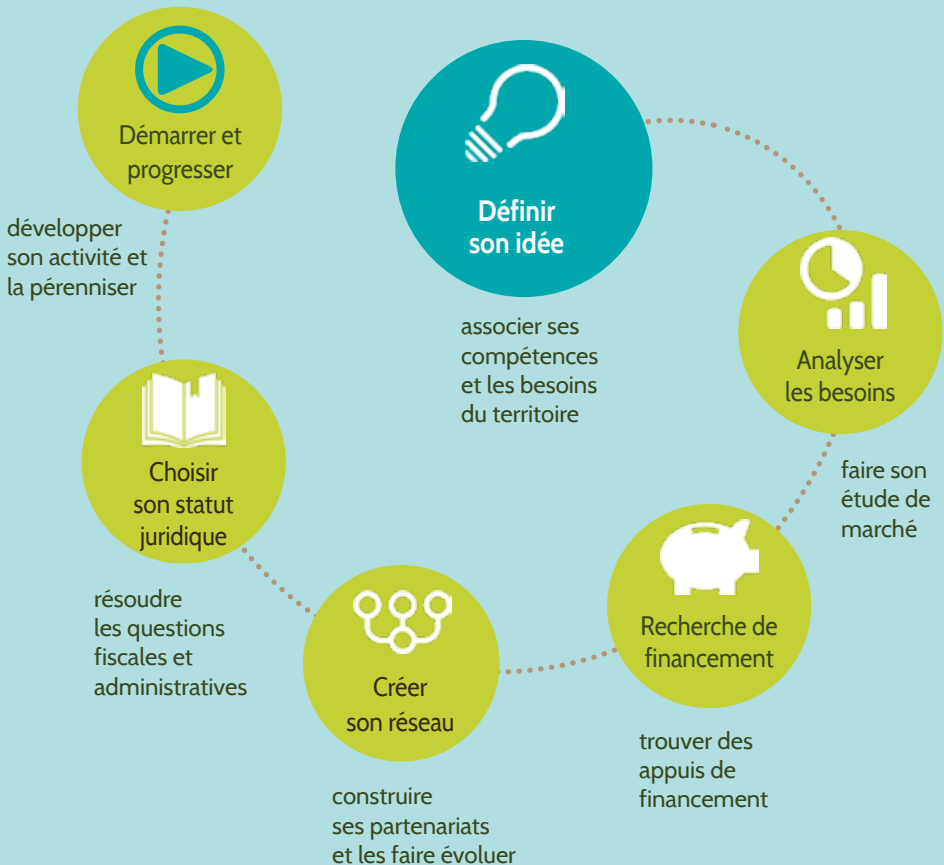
Définir son idée

associer ses compétences et les besoins du territoire

Analyser les besoins

faire son étude de marché

Recherche de financement

trouver des appuis de financement

Créer son réseau

construire ses partenariats et les faire évoluer

Choisir son statut juridique

résoudre les questions fiscales et administratives

Démarrer et progresser

développer son activité et la pérenniser